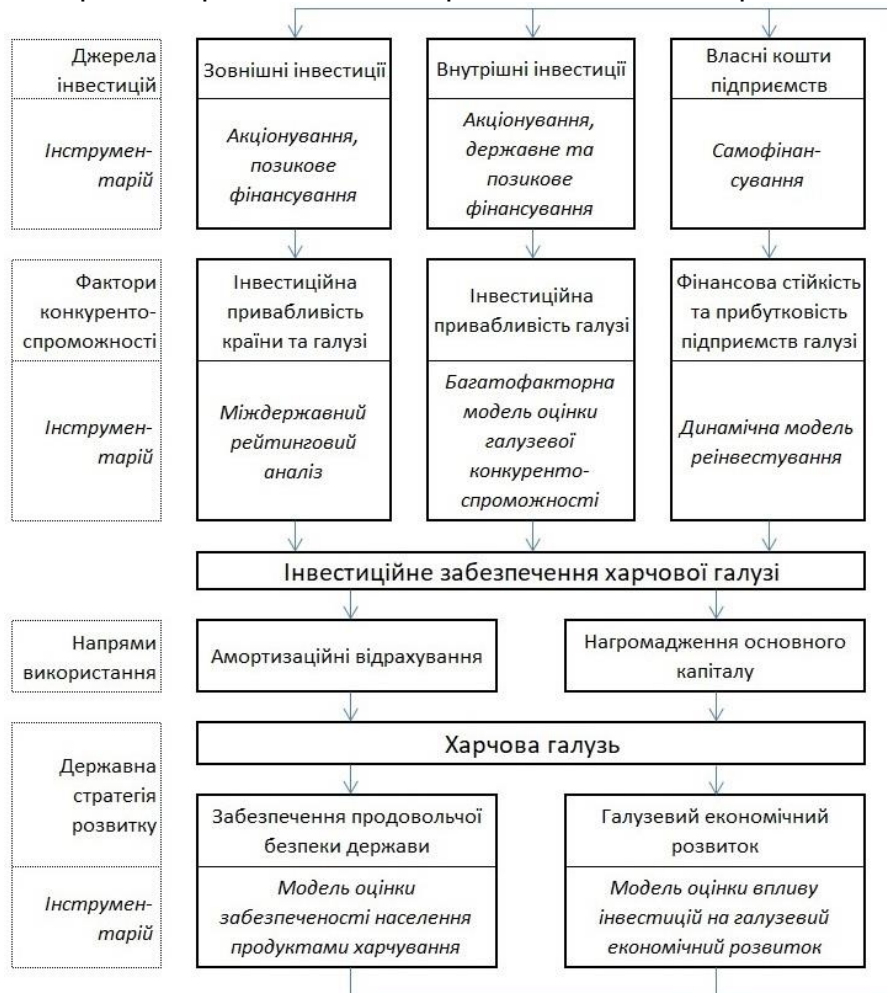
Джерела інвестицій

Зовнішні інвестиції

Внутрішні інвестиції

Власні кошти підприємств

Інструментарій

Акціонування, позикове фінансування

Акціонування, державне та позикове фінансування

Самофінансування

Фактори конкурентоспроможності

Інвестиційна привабливість країни та галузі

Інвестиційна привабливість галузі

Фінансова стійкість та прибутковість підприємств галузі

Інструментарій

Міждержавний рейтинговий аналіз

Багатофакторна модель оцінки галузевої конкурентоспроможності

Динамічна модель реінвестування

Інвестиційне забезпечення харчової галузі

Напрями використання

Амортизаційні відрахування

Нагромадження основного капіталу

Харчова галузь

Державна стратегія розвитку

Забезпечення продовольчої безпеки держави

Галузевий економічний розвиток

Інструментарій

Модель оцінки забезпеченості населення продуктами харчування

Модель оцінки впливу інвестицій на галузевий економічний розвиток